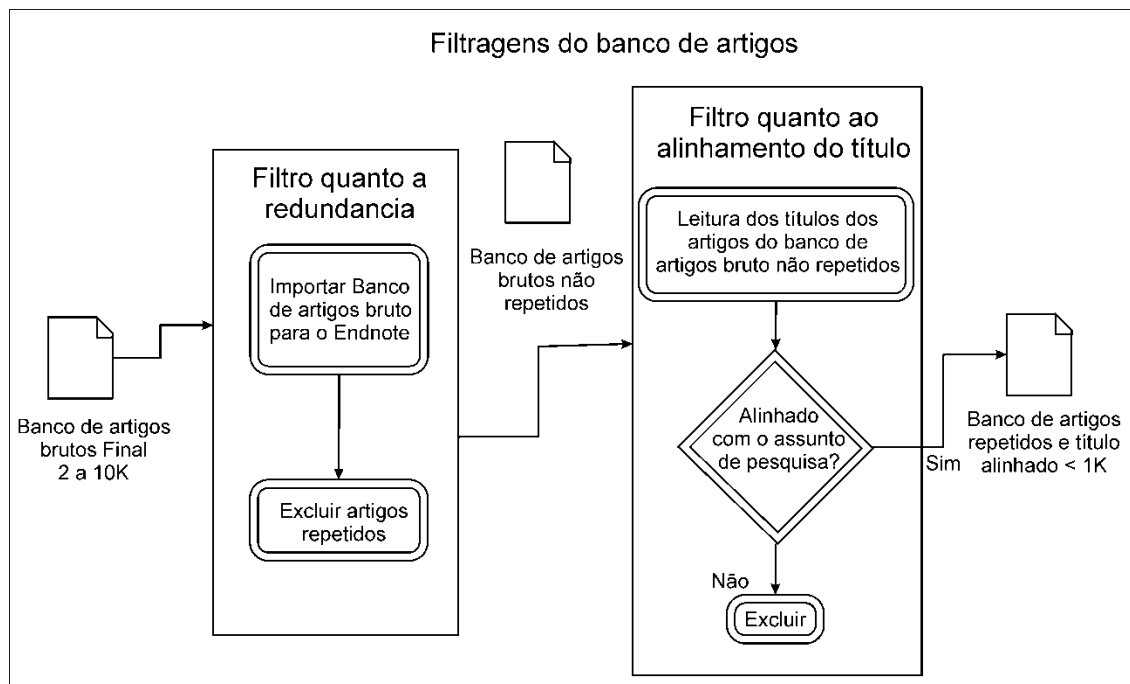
Filtragens do banco de artigos

Banco de artigos brutos Final 2 a 10K

Filtro quanto a redundancia

Importar Banco de artigos bruto para o Endnote

Excluir artigos repetidos

Banco de artigos brutos não repetidos

Filtro quanto ao alinhamento do título

Leitura dos títulos dos artigos do banco de artigos bruto não repetidos

Alinhado com o assunto de pesquisa?

Sim

Não

Excluir

Banco de artigos repetidos e título alinhado < 1K